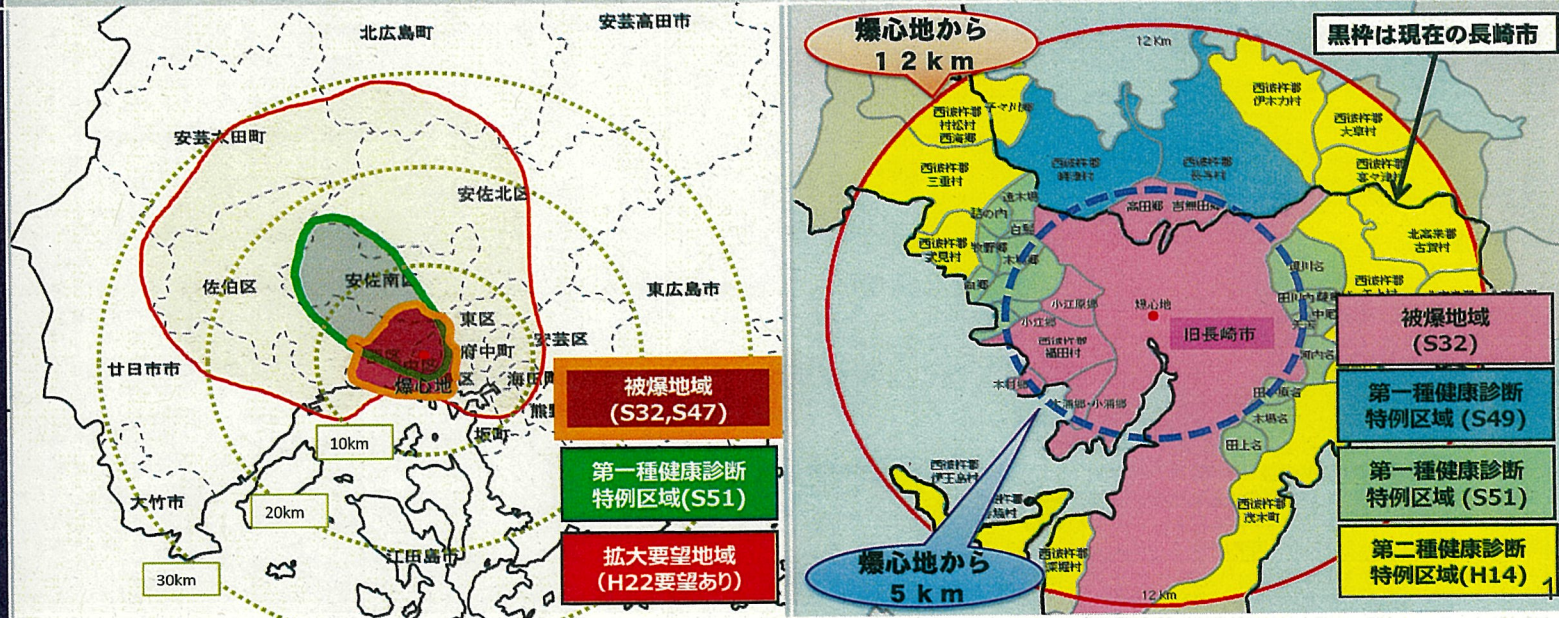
北広島町

安芸高田市

安芸太田町

安佐北区

佐伯区

安佐南区

東広島市

東区

安芸区

府中町

廿日市市

爆心地

海田町

被爆地域
(S32,S47)

熊野町

坂町

10km

第一種健康診断
特例区域(S51)

20km

大竹市

江田島市

拡大要望地域
(H22要望あり)

30km

爆心地から
12km

12Km

黒枠は現在の長崎市

西彼杵郡
村松村

西彼杵郡
西海村

西彼杵郡
伊木力村

西彼杵郡
大草村

西彼杵郡
三重村

西彼杵郡
時津村

西彼杵郡
長与村

西彼杵郡
喜々津村

高田郷

吉無田郷

北高来郡
古賀村

西彼杵郡
式見村

小江原郷

爆心地

旧長崎市

被爆地域
(S32)

西彼杵郡
福田村

第一種健康診断
特例区域 (S49)

木鉢郷

小浦郷

田上名

第一種健康診断
特例区域 (S51)

西彼杵郡
伊王島村

西彼杵郡
茂木町

西彼杵郡
深堀村

第二種健康診断
特例区域(H14)

爆心地から
5km

12Km

1